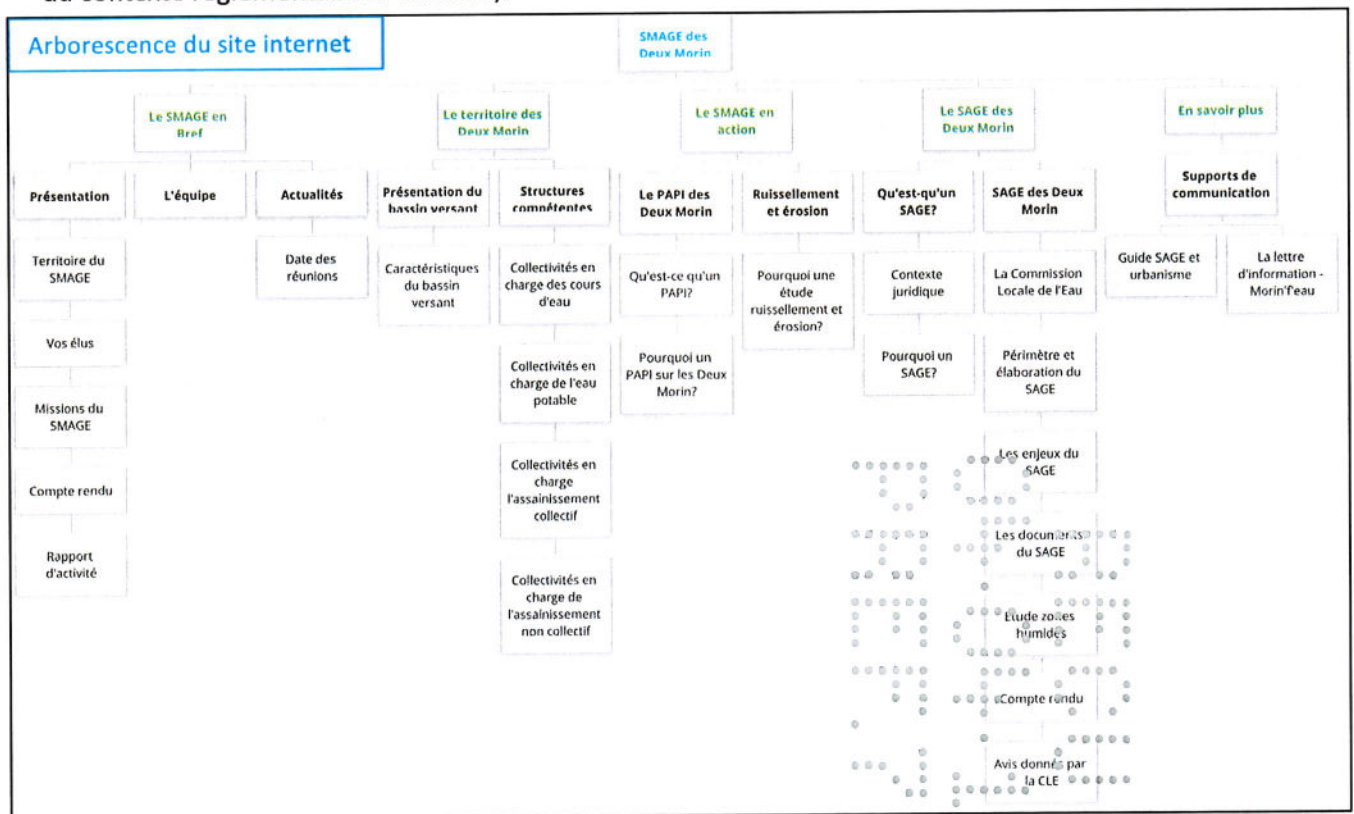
Arborescence du site internet

SMAGE des Deux Morin

Le SMAGE en Bref

Présentation

Territoire du SMAGE

Vos élus

Missions du SMAGE

Compte rendu

Rapport d'activité

L'équipe

Actualités

Date des réunions

Le territoire des Deux Morin

Présentation du bassin versant

Caractéristiques du bassin versant

Structures compétentes

Collectivités en charge des cours d'eau

Collectivités en charge de l'eau potable

Collectivités en charge l'assainissement collectif

Collectivités en charge de l'assainissement non collectif

Le SMAGE en action

Le PAPI des Deux Morin

Qu'est-ce qu'un PAPI?

Pourquoi un PAPI sur les Deux Morin?

Ruissellement et érosion

Pourquoi une étude ruissellement et érosion?

Le SAGE des Deux Morin

Qu'est-qu'un SAGE?

Contexte juridique

Pourquoi un SAGE?

SAGE des Deux Morin

La Commission Locale de l'Eau

Périmètre et élaboration du SAGE

Les enjeux du SAGE

Les documents du SAGE

Etude zones humides

Compte rendu

Avis donnés par la CLE

En savoir plus

Supports de communication

Guide SAGE et urbanisme

La lettre d'information - Morin'f'eau